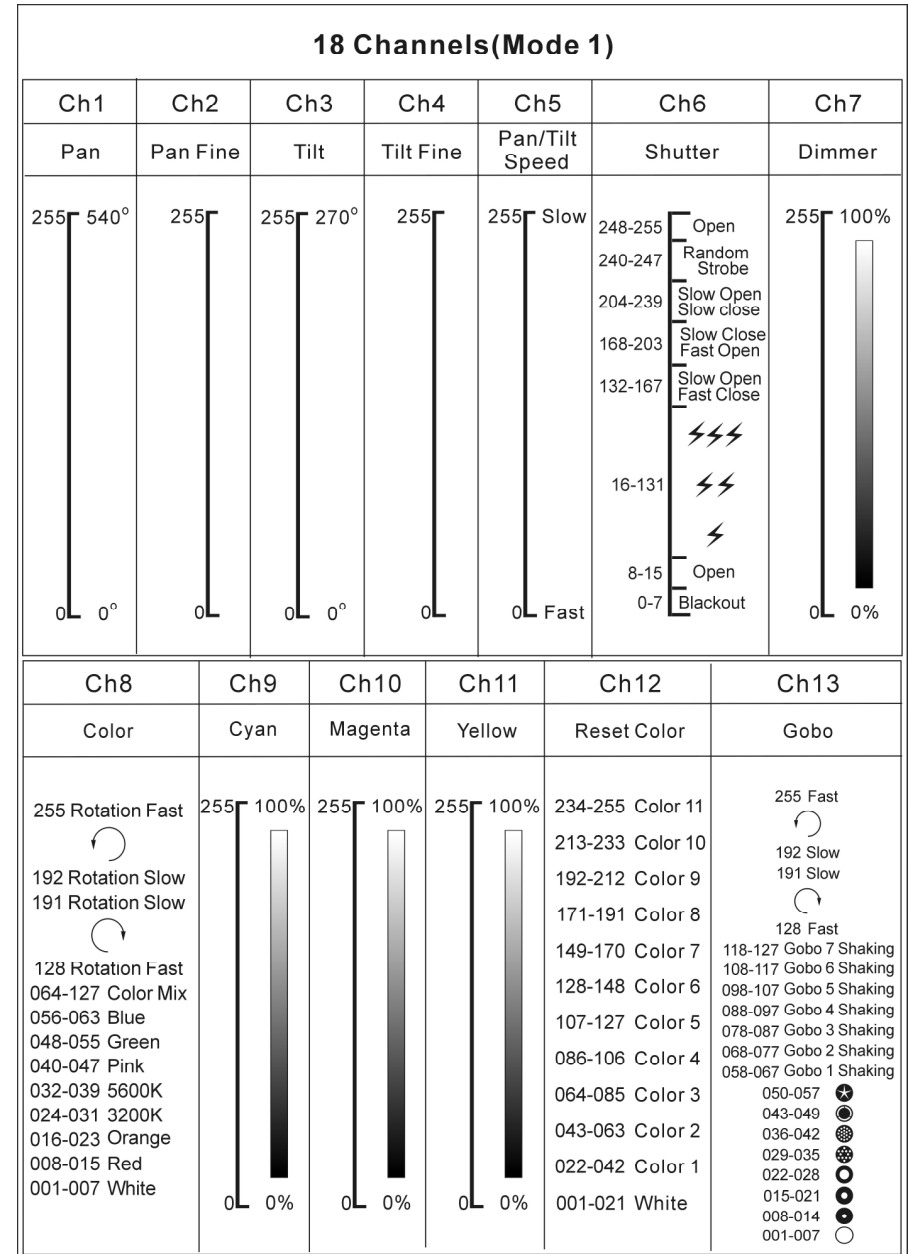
18 Channels(Mode 1)

| Ch1 | Ch2 | Ch3 | Ch4 | Ch5 | Ch6 | Ch7 |
|---|---|---|---|---|---|---|
| Pan | Pan Fine | Tilt | Tilt Fine | Pan/Tilt Speed | Shutter | Dimmer |
| 255 540° <br> 0 0° | 255 <br> 0 | 255 270° <br> 0 0° | 255 <br> 0 | 255 Slow <br> 0 Fast | 248-255 Open <br> 240-247 Random Strobe <br> 204-239 Slow Open Slow close <br> 168-203 Slow Close Fast Open <br> 132-167 Slow Open Fast Close <br> 16-131 <br> 8-15 Open <br> 0-7 Blackout | 255 100% <br> 0 0% |

| Ch8 | Ch9 | Ch10 | Ch11 | Ch12 | Ch13 |
|---|---|---|---|---|---|
| Color | Cyan | Magenta | Yellow | Reset Color | Gobo |
| 255 Rotation Fast <br> 192 Rotation Slow <br> 191 Rotation Slow <br> 128 Rotation Fast <br> 064-127 Color Mix <br> 056-063 Blue <br> 048-055 Green <br> 040-047 Pink <br> 032-039 5600K <br> 024-031 3200K <br> 016-023 Orange <br> 008-015 Red <br> 001-007 White | 255 100% <br> 0 0% | 255 100% <br> 0 0% | 255 100% <br> 0 0% | 234-255 Color 11 <br> 213-233 Color 10 <br> 192-212 Color 9 <br> 171-191 Color 8 <br> 149-170 Color 7 <br> 128-148 Color 6 <br> 107-127 Color 5 <br> 086-106 Color 4 <br> 064-085 Color 3 <br> 043-063 Color 2 <br> 022-042 Color 1 <br> 001-021 White | 255 Fast <br> 192 Slow <br> 191 Slow <br> 128 Fast <br> 118-127 Gobo 7 Shaking <br> 108-117 Gobo 6 Shaking <br> 098-107 Gobo 5 Shaking <br> 088-097 Gobo 4 Shaking <br> 078-087 Gobo 3 Shaking <br> 068-077 Gobo 2 Shaking <br> 058-067 Gobo 1 Shaking <br> 050-057 <br> 043-049 <br> 036-042 <br> 029-035 <br> 022-028 <br> 015-021 <br> 008-014 <br> 001-007 |